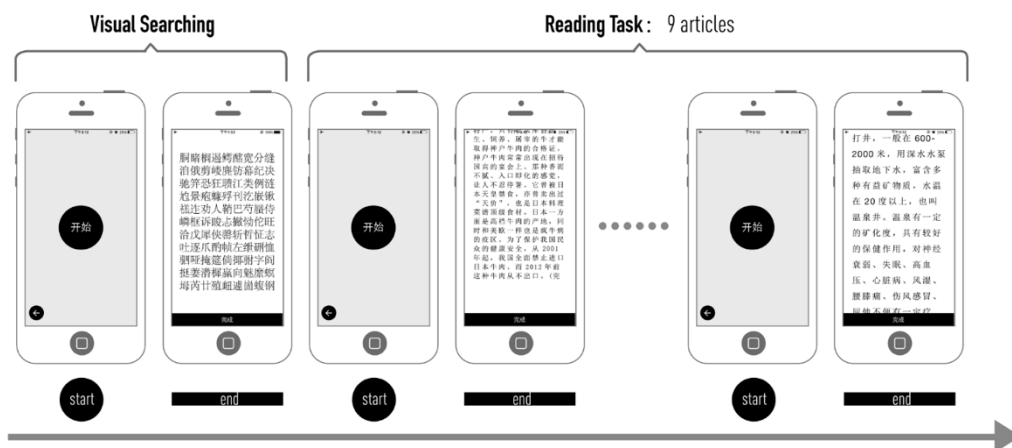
Visual Searching

Reading Task : 9 articles

开始

胴略橺週樗醋宽分缝
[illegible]

完成

开始

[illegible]
取得神户牛肉的合格证，神户牛肉常常出现在招待国宾的宴会上，那种香而不腻，入口即化的感觉，让人不忍停箸，它曾被日本天皇御食，亦曾在出过"天价"，也是日本料理界的顶级食材。日本一方面是高档牛肉的产地，同时和美国一样也是疯牛病的疫区，为了保护我国民众的健康安全，从2001年起，我国全面禁止进口日本牛肉，而2012年前这种牛肉从不出口。(完

完成

开始

打井，一般在600-2000米，用深水水泵抽取地下水，富含多种有益矿物质，水温在20度以上，也叫温泉井。温泉有一定的矿化度，具有较好的保健作用，对神经衰弱、失眠、高血压、心脏病、风湿、腰膝痛、伤风感冒、
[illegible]

完成

start

end

start

end

start

end